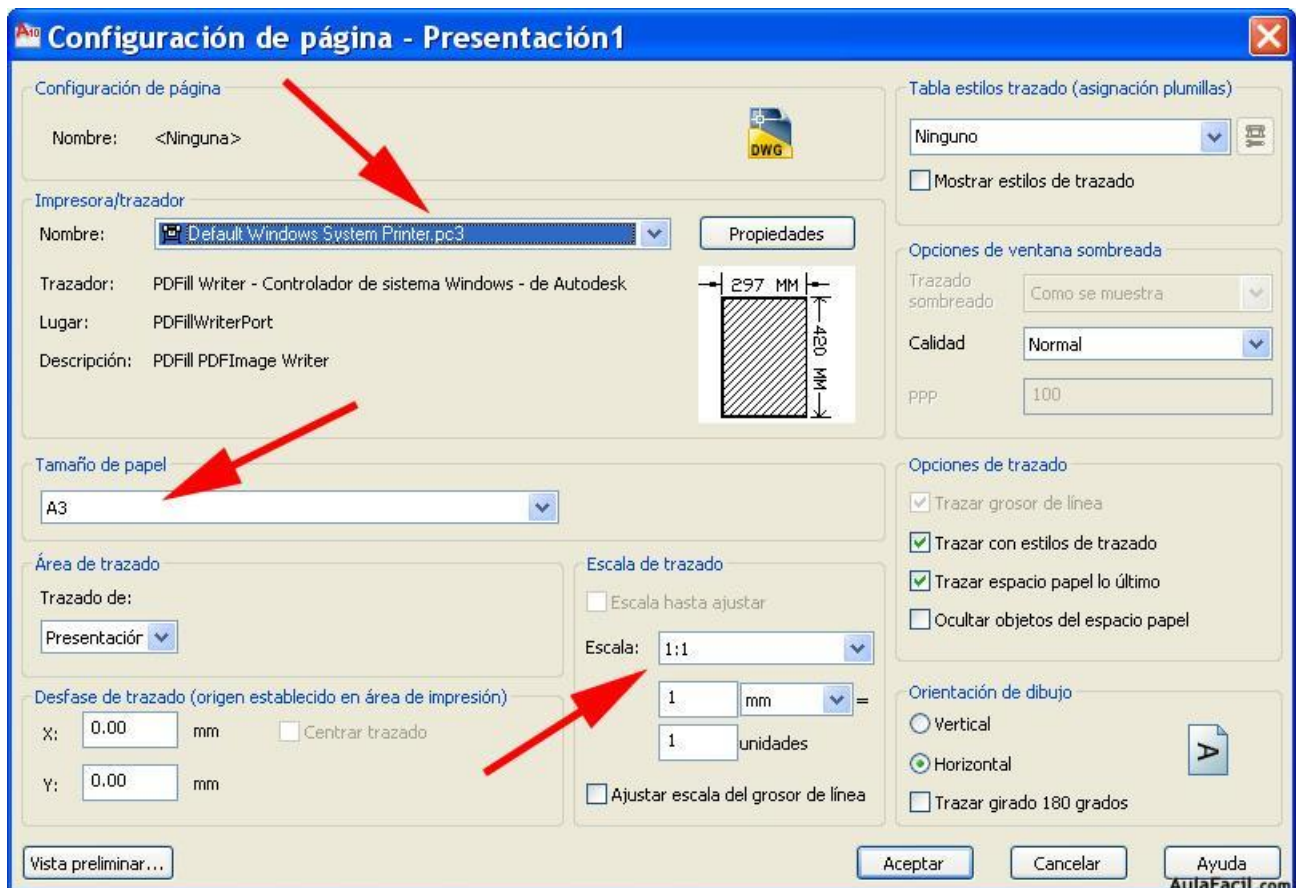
Configuración de página - Presentación1

Configuración de página

Nombre: <Ninguna>

DWG

Impresora/trazador

Nombre: Default Windows System Printer.pc3

Propiedades

Trazador: PDFill Writer - Controlador de sistema Windows - de Autodesk

Lugar: PDFillWriterPort

Descripción: PDFill PDFImage Writer

297 MM

420 MM

Tamaño de papel

A3

Área de trazado

Trazado de:

Presentación

Escala de trazado

Escala hasta ajustar

Escala: 1:1

1 mm =

1 unidades

Ajustar escala del grosor de línea

Desfase de trazado (origen establecido en área de impresión)

X: 0.00 mm

Centrar trazado

Y: 0.00 mm

Tabla estilos trazado (asignación plumillas)

Ninguno

Mostrar estilos de trazado

Opciones de ventana sombreada

Trazado sombreado Como se muestra

Calidad Normal

PPP 100

Opciones de trazado

Trazar grosor de línea

Trazar con estilos de trazado

Trazar espacio papel lo último

Ocultar objetos del espacio papel

Orientación de dibujo

Vertical

Horizontal

Trazar girado 180 grados

A

Vista preliminar...

Aceptar

Cancelar

Ayuda

AulaFacil.com